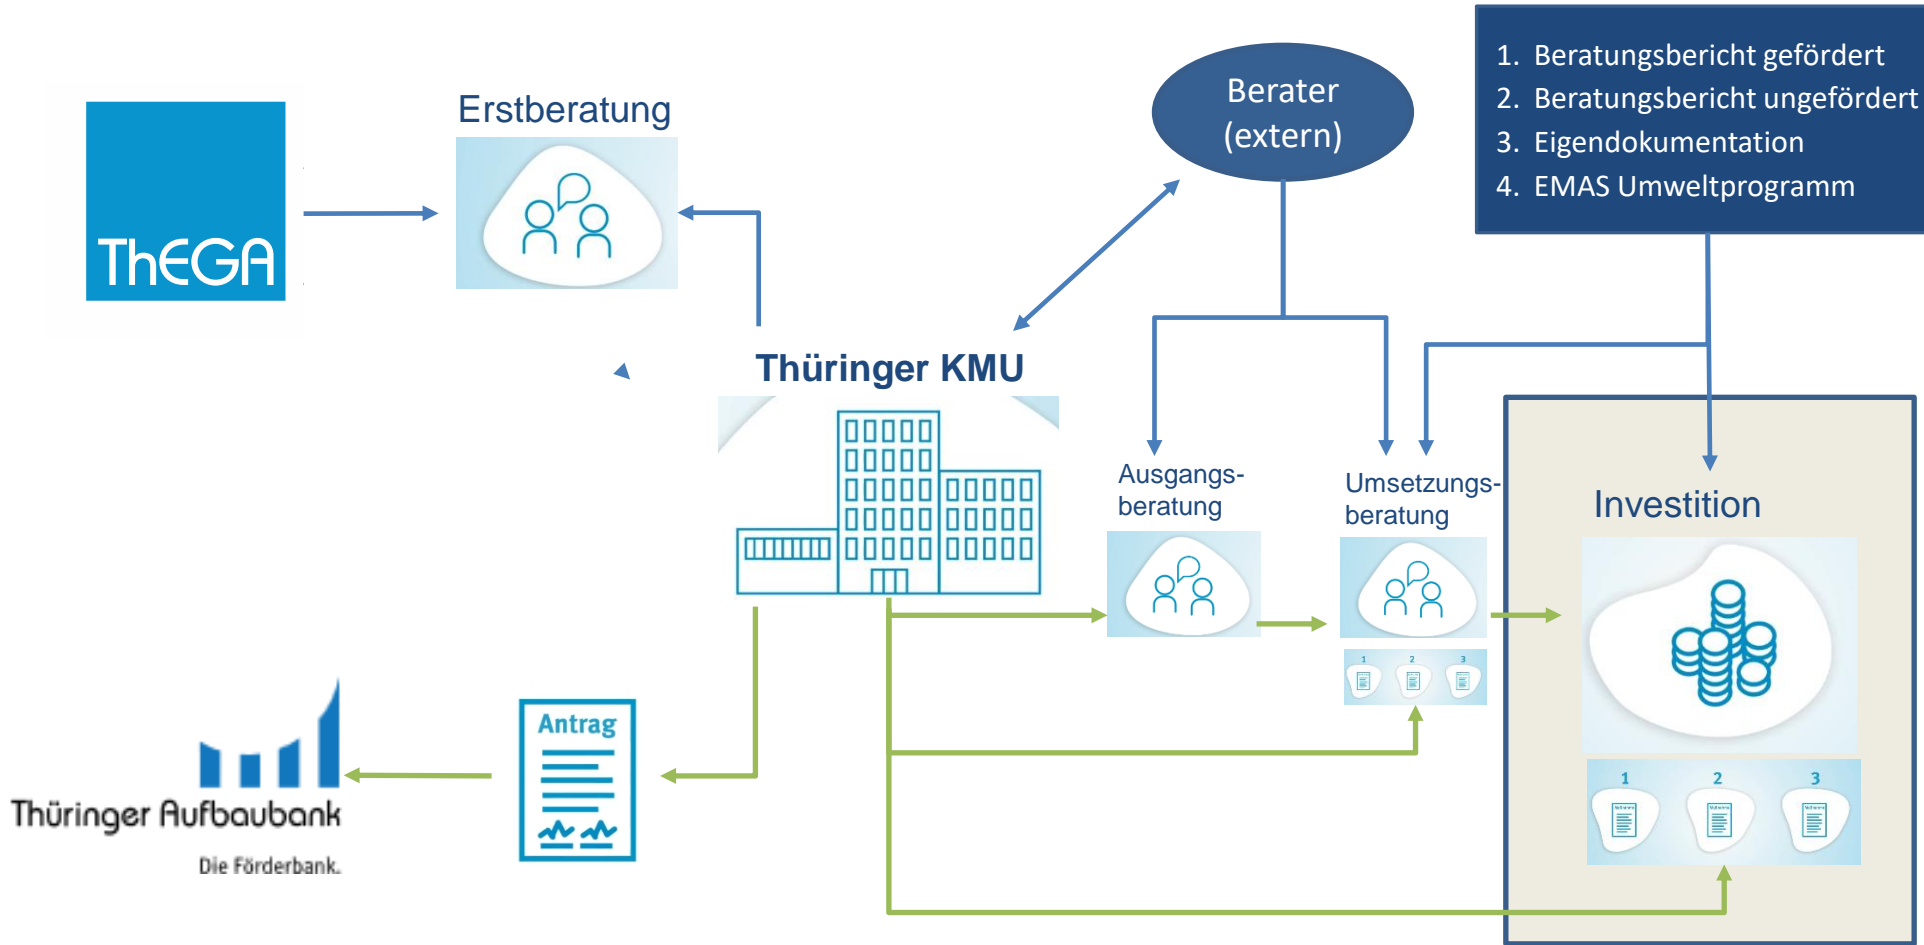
ThEGA

Erstberatung

Berater (extern)

1. Beratungsbericht gefördert
2. Beratungsbericht ungefördert
3. Eigendokumentation
4. EMAS Umweltprogramm

Thüringer KMU

Ausgangsberatung

Umsetzungsberatung

Investition

1 2 3

1 2 3

Antrag

Thüringer Aufbaubank

Die Förderbank.